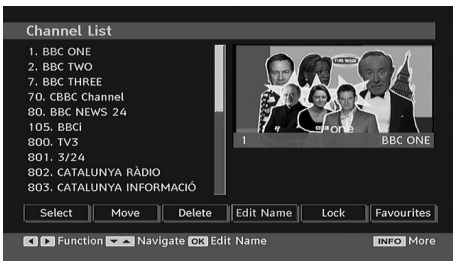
Channel List

1. BBC ONE
2. BBC TWO
7. BBC THREE
70. CBBC Channel
80. BBC NEWS 24
105. BBCi
800. TV3
801. 3/24
802. CATALUNYA RÀDIO
803. CATALUNYA INFORMACIÓ

THIS WEEK
BBC one
1
BBC ONE

Select | Move | Delete | Edit Name | Lock | Favourites

Function Navigate OK Edit Name INFO More